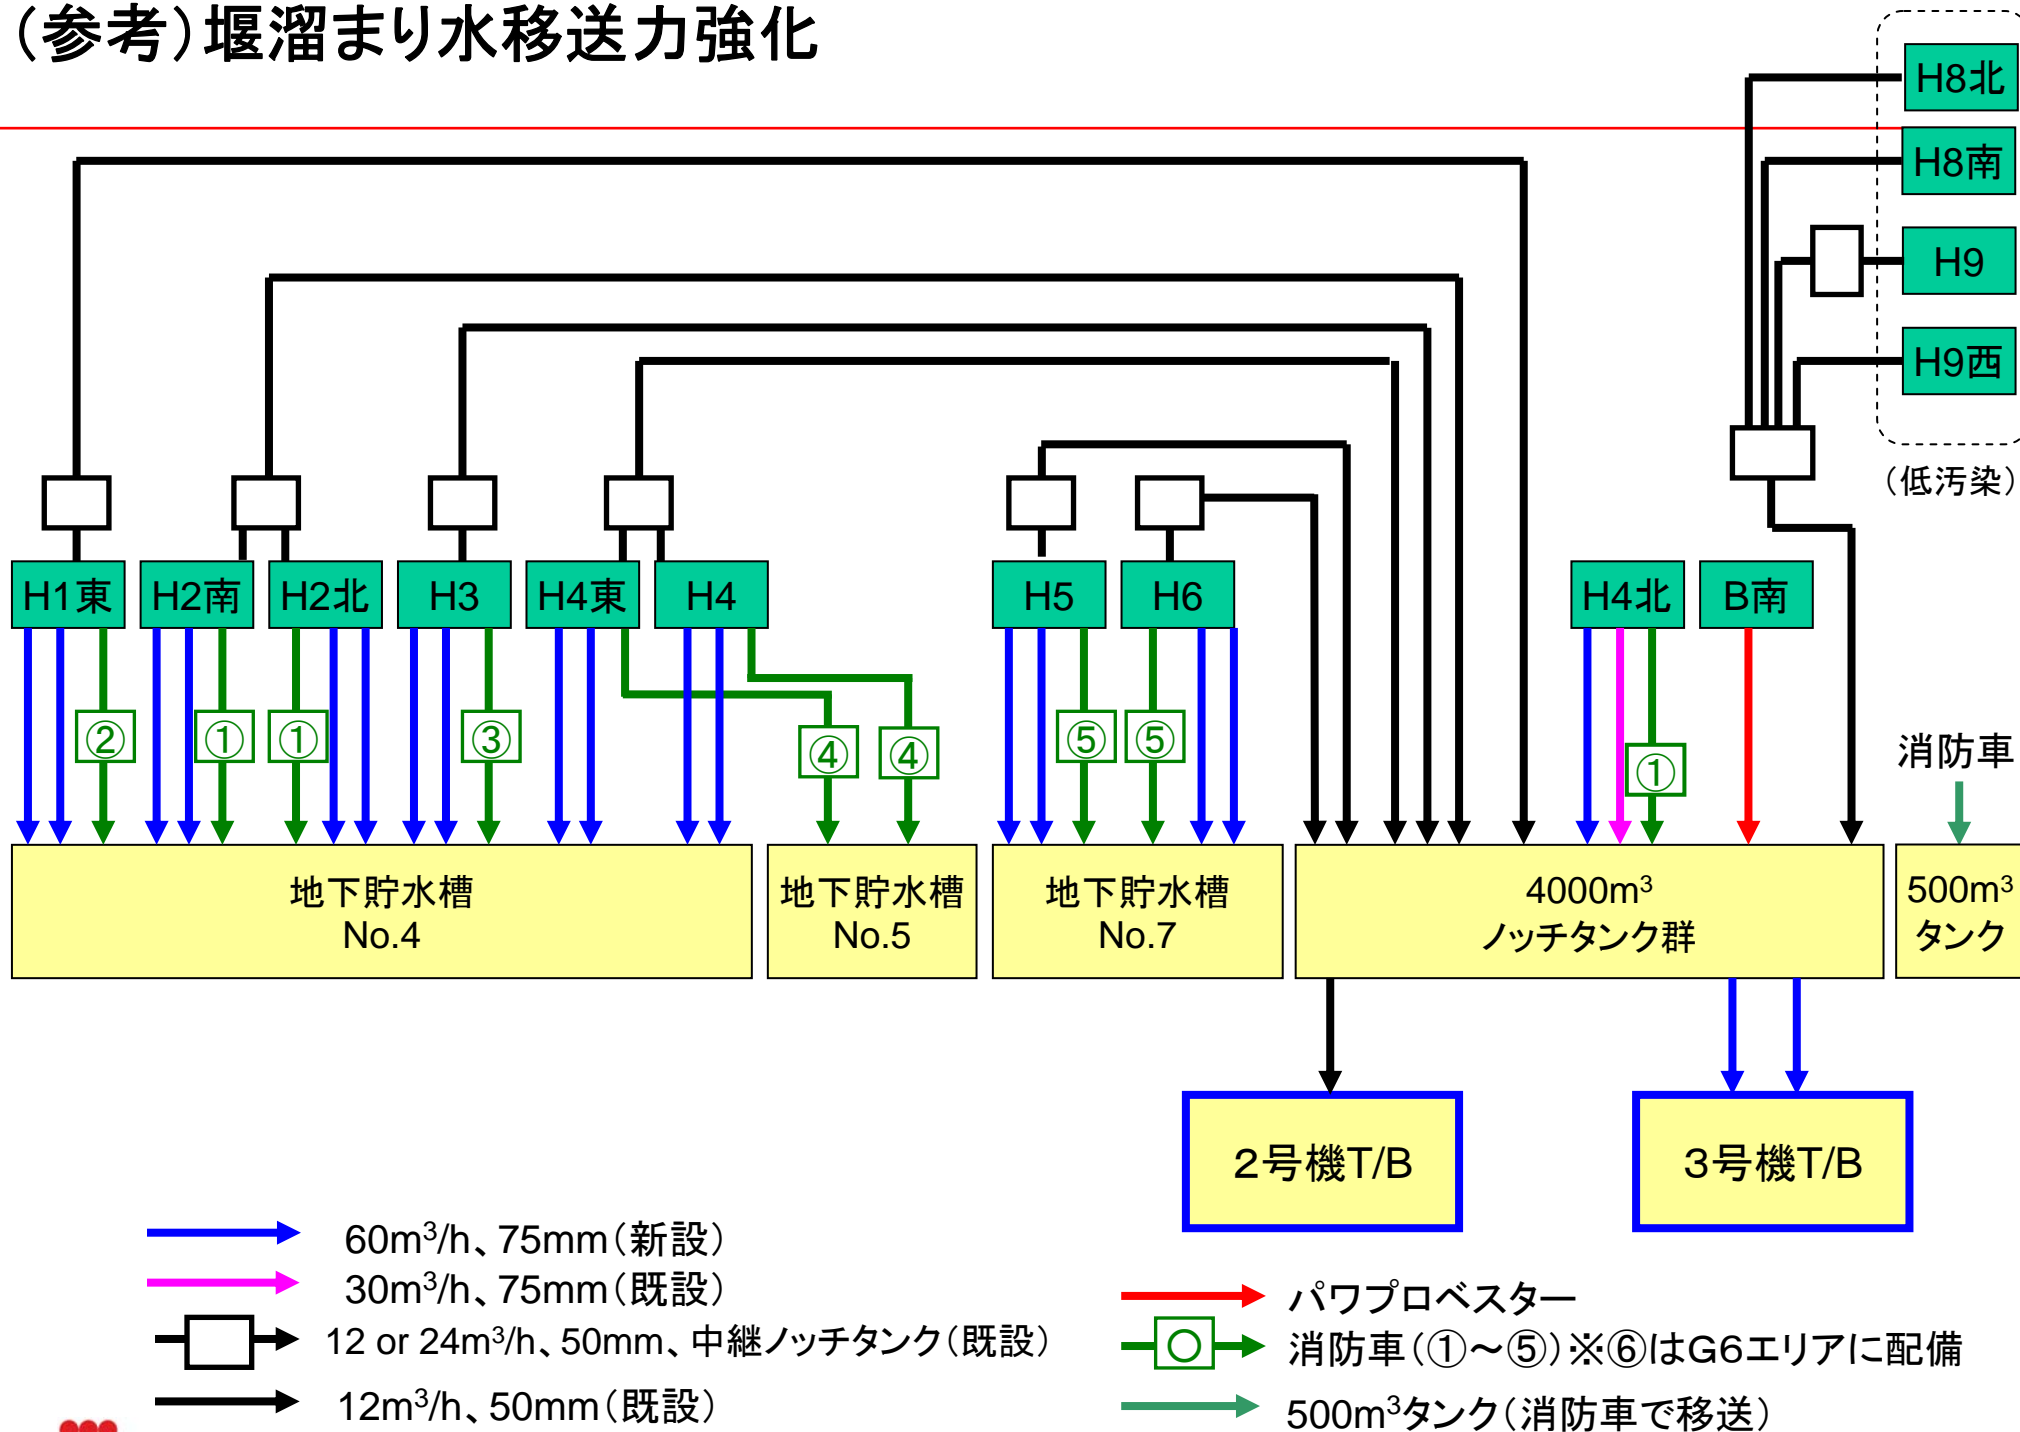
（参考）堰溜まり水移送力強化

H8北
H8南
H9
H9西
（低汚染）

H1東 H2南 H2北 H3 H4東 H4 H5 H6 H4北 B南

② ① ① ③ ④ ④ ⑤ ⑤ ①

消防車

地下貯水槽 No.4

地下貯水槽 No.5

地下貯水槽 No.7

$4000m^3$ ノッチタンク群

$500m^3$ タンク

２号機T/B

３号機T/B

$60m^3/h$、75mm（新設）
$30m^3/h$、75mm（既設）
12 or $24m^3/h$、50mm、中継ノッチタンク（既設）
$12m^3/h$、50mm（既設）

パワプロベスター
消防車（①～⑤）※⑥はG6エリアに配備
$500m^3$タンク（消防車で移送）